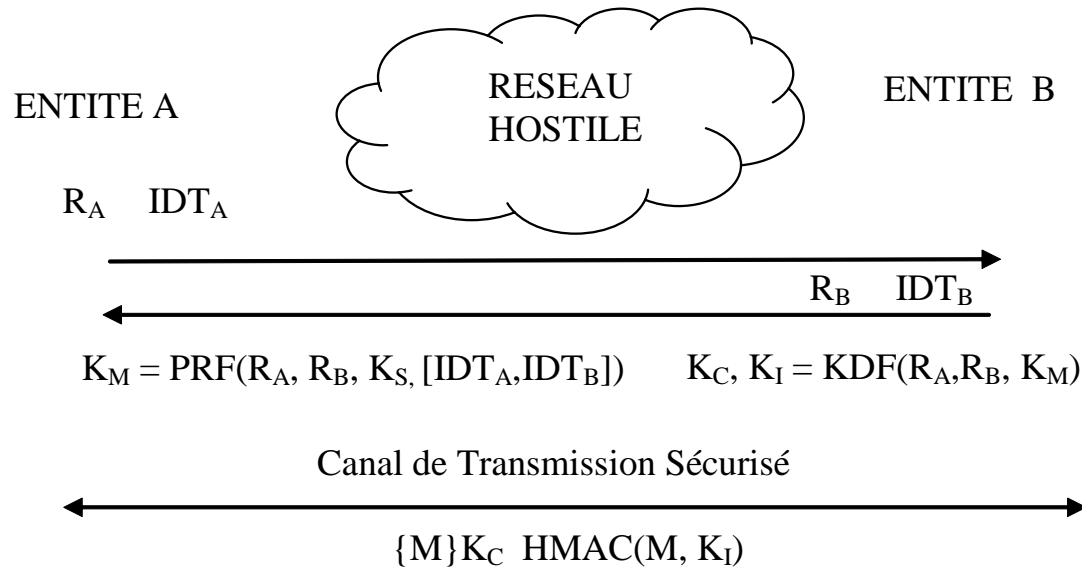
ENTITE A

RESEAU HOSTILE

ENTITE B

$R_A$ $IDT_A$

$R_B$ $IDT_B$

$K_M = PRF(R_A, R_B, K_{S,} [IDT_A, IDT_B])$ $K_C, K_I = KDF(R_A, R_B, K_M)$

Canal de Transmission Sécurisé

$\{M\}K_C$ $HMAC(M, K_I)$